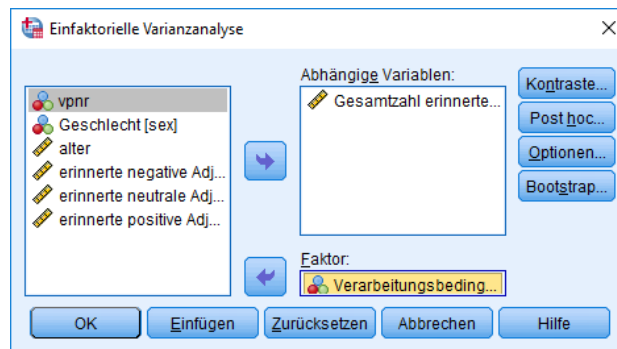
Einfaktorielle Varianzanalyse

vpnr
Geschlecht [sex]
alter
erinnerte negative Adj...
erinnerte neutrale Adj...
erinnerte positive Adj...

Abhängige Variablen:
Gesamtzahl erinnerte...

Faktor:
Verarbeitungsbeding...

Kontraste...
Post hoc...
Optionen...
Bootstrap...

OK
Einfügen
Zurücksetzen
Abbrechen
Hilfe